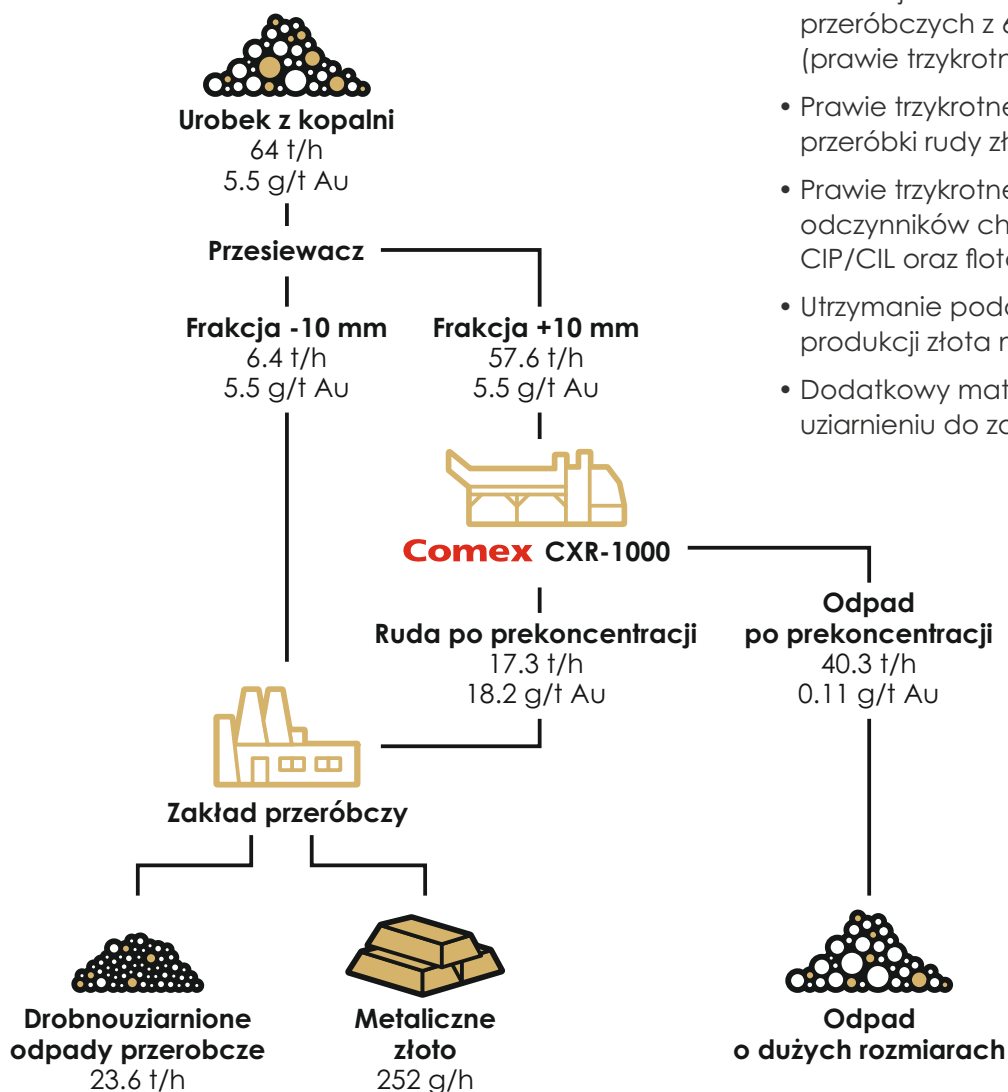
Urobek z kopalni
64 t/h
5.5 g/t Au

Przesiewacz

Frakcja -10 mm
6.4 t/h
5.5 g/t Au

Frakcja +10 mm
57.6 t/h
5.5 g/t Au

Comex CXR-1000

Ruda po prekoncentracji
17.3 t/h
18.2 g/t Au

Odpad po prekoncentracji
40.3 t/h
0.11 g/t Au

Zakład przeróbczy

Drobnouziarnione odpady przerobcze
23.6 t/h

Metaliczne złoto
252 g/h

Odpad o dużych rozmiarach

przeróbczych z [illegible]
(prawie trzykrotn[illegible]

• Prawie trzykrotne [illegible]
przeróbki rudy zł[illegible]

• Prawie trzykrotne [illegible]
odczynników ch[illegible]
CIP/CIL oraz flot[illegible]

• Utrzymanie pod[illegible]
produkcji złota n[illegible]

• Dodatkowy mat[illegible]
uziarnieniu do zo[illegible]